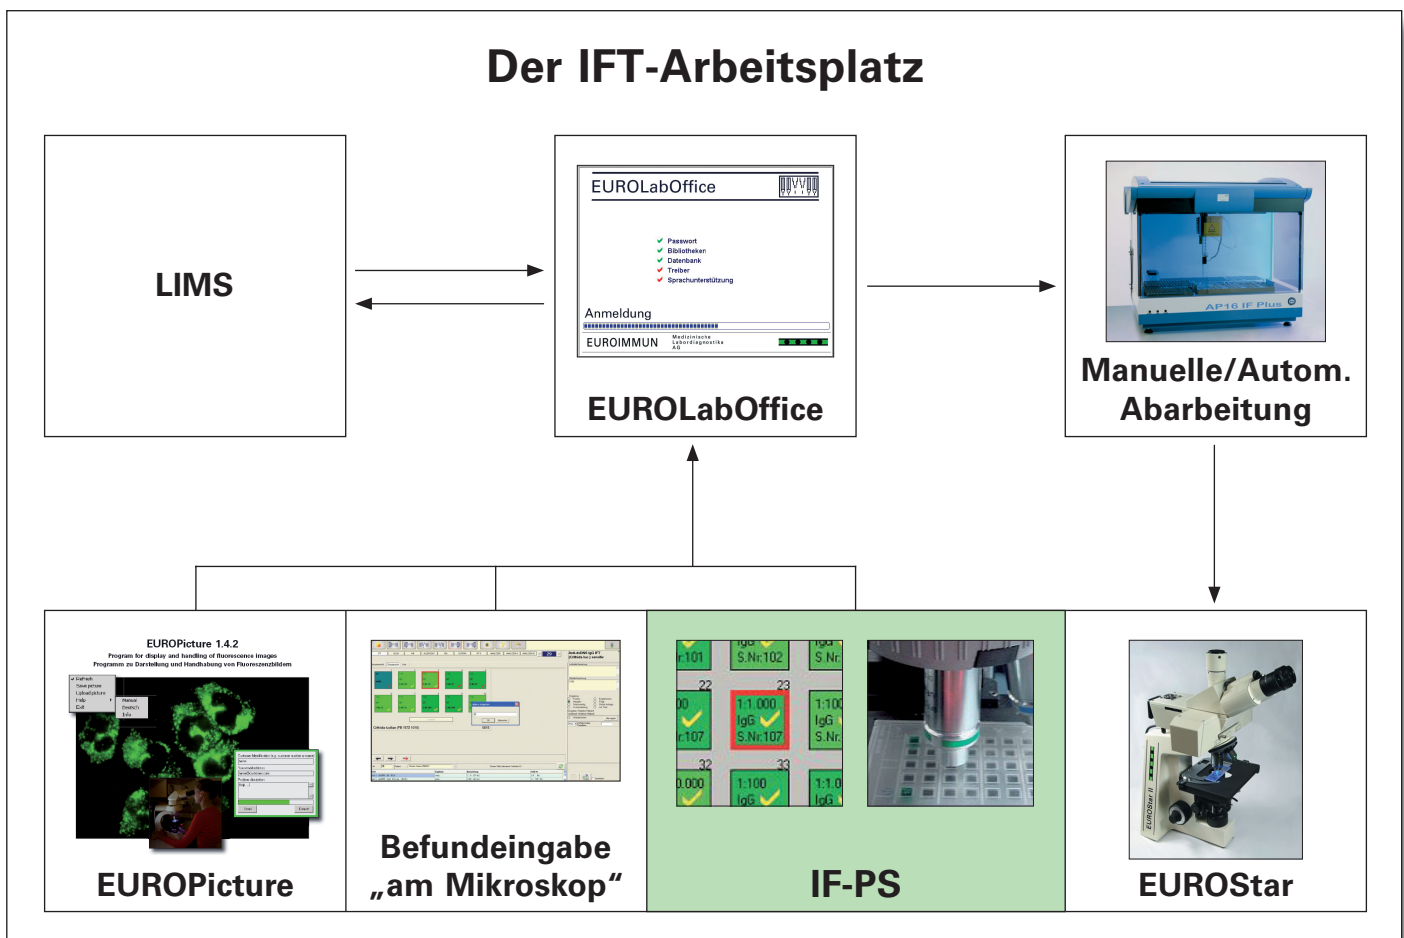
Der IFT-Arbeitsplatz

LIMS

EUROLabOffice

Passwort
Bibliotheken
Datenbank
Treiber
Sprachunterstützung

Anmeldung

EUROIMMUN Medizinische Labordiagnostika AG

EUROLabOffice

AP16 IF Plus

Manuelle/Autom. Abarbeitung

EUROPicture 1.4.2
Program for display and handling of fluorescence images
Programm zu Darstellung und Handhabung von Fluoreszenzbildern

EUROPicture

Befundeingabe „am Mikroskop"

r.101 S.Nr.102 S.Nr.
22 23
1:1.000 IgG S.Nr.107 1:100 IgG S.Nr.
r.107
32 33
1:100 IgG 1:1.0 IgG

IF-PS

EUROStar II

EUROStar